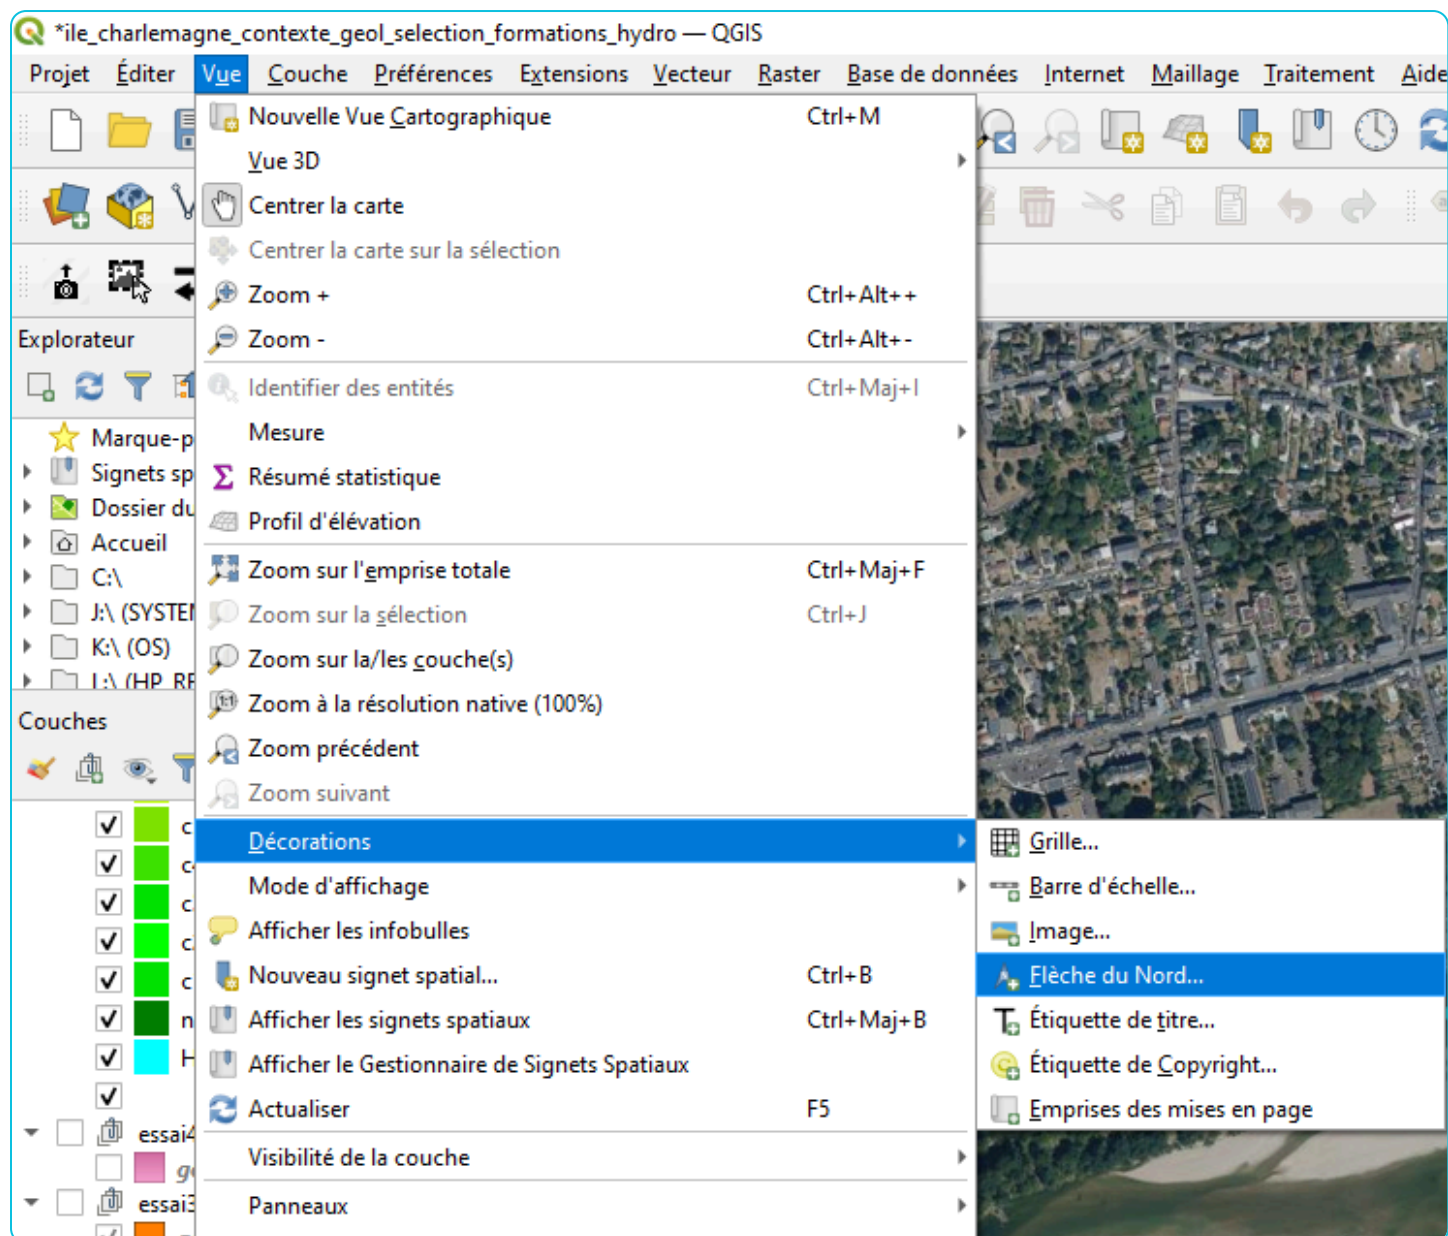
*ile_charlemagne_contexte_geol_selection_formations_hydro — QGIS

Projet Éditer Vue Couche Préférences Extensions Vecteur Raster Base de données Internet Maillage Traitement Aide

Nouvelle Vue Cartographique Ctrl+M
Vue 3D
Centrer la carte
Centrer la carte sur la sélection
Zoom + Ctrl+Alt++
Zoom - Ctrl+Alt+-
Identifier des entités Ctrl+Maj+I
Mesure
Résumé statistique
Profil d'élévation
Zoom sur l'emprise totale Ctrl+Maj+F
Zoom sur la sélection Ctrl+J
Zoom sur la/les couche(s)
Zoom à la résolution native (100%)
Zoom précédent
Zoom suivant
Décorations
Mode d'affichage
Afficher les infobulles
Nouveau signet spatial... Ctrl+B
Afficher les signets spatiaux Ctrl+Maj+B
Afficher le Gestionnaire de Signets Spatiaux
Actualiser F5
Visibilité de la couche
Panneaux

Grille...
Barre d'échelle...
Image...
Flèche du Nord...
Étiquette de titre...
Étiquette de Copyright...
Emprises des mises en page

Explorateur
Marque-p
Signets sp
Dossier du
Accueil
C:\
J:\ (SYSTEI
K:\ (OS)
L:\ (HP_RI

Couches
c
c
c
c
c
n
H
essai4
g
essai3